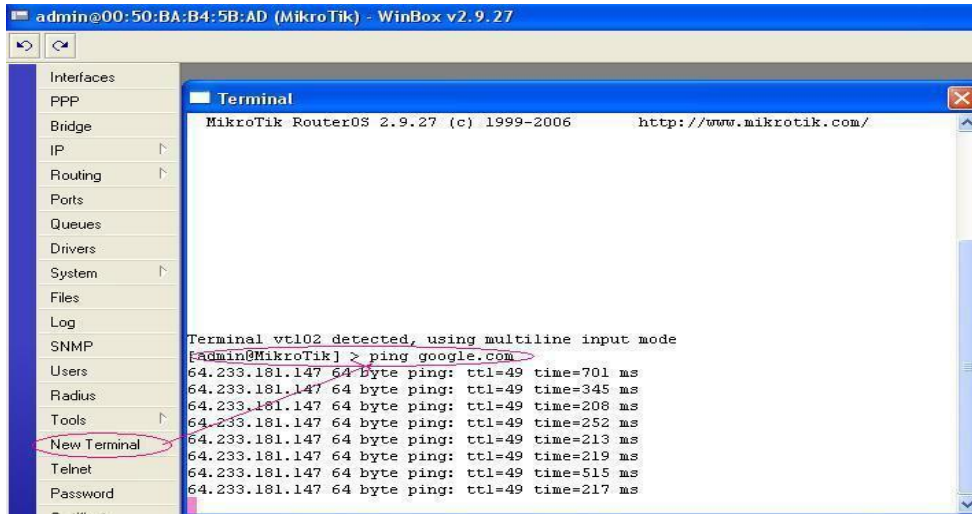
admin@00:50:BA:B4:5B:AD (MikroTik) - WinBox v2.9.27

Interfaces
PPP
Bridge
IP
Routing
Ports
Queues
Drivers
System
Files
Log
SNMP
Users
Radius
Tools
New Terminal
Telnet
Password

Terminal

MikroTik RouterOS 2.9.27 (c) 1999-2006 http://www.mikrotik.com/

Terminal vt102 detected, using multiline input mode
[admin@MikroTik] > ping google.com
64.233.181.147 64 byte ping: ttl=49 time=701 ms
64.233.181.147 64 byte ping: ttl=49 time=345 ms
64.233.181.147 64 byte ping: ttl=49 time=208 ms
64.233.181.147 64 byte ping: ttl=49 time=252 ms
64.233.181.147 64 byte ping: ttl=49 time=213 ms
64.233.181.147 64 byte ping: ttl=49 time=219 ms
64.233.181.147 64 byte ping: ttl=49 time=515 ms
64.233.181.147 64 byte ping: ttl=49 time=217 ms